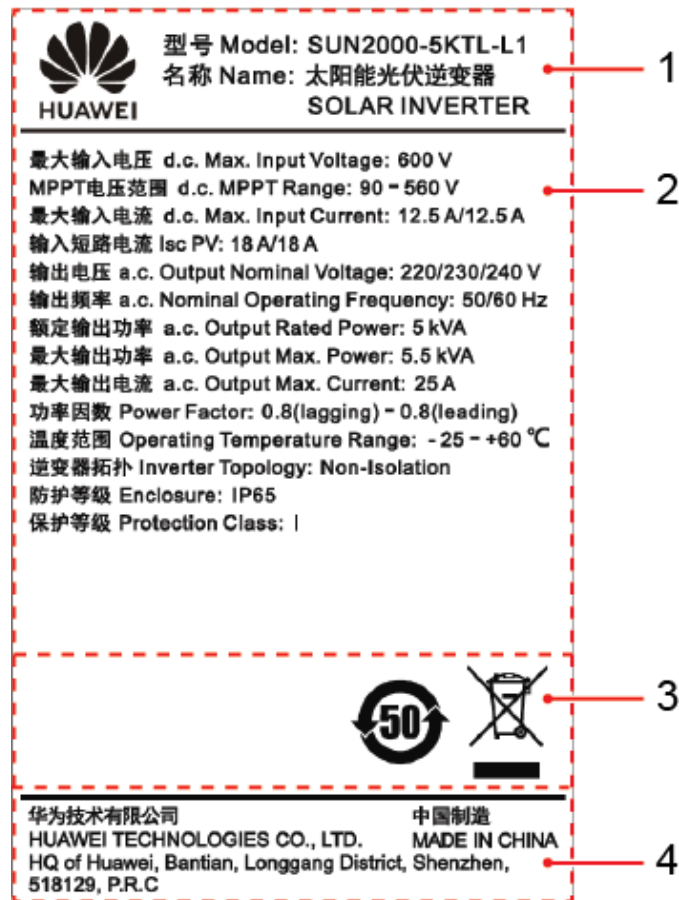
HUAWEI

型号 Model: SUN2000-5KTL-L1
名称 Name: 太阳能光伏逆变器
SOLAR INVERTER

1

最大输入电压 d.c. Max. Input Voltage: 600 V
MPPT电压范围 d.c. MPPT Range: 90 – 560 V
最大输入电流 d.c. Max. Input Current: 12.5 A/12.5 A
输入短路电流 Isc PV: 18 A/18 A
输出电压 a.c. Output Nominal Voltage: 220/230/240 V
输出频率 a.c. Nominal Operating Frequency: 50/60 Hz
额定输出功率 a.c. Output Rated Power: 5 kVA
最大输出功率 a.c. Output Max. Power: 5.5 kVA
最大输出电流 a.c. Output Max. Current: 25 A
功率因数 Power Factor: 0.8(lagging) – 0.8(leading)
温度范围 Operating Temperature Range: -25 – +60 ℃
逆变器拓扑 Inverter Topology: Non-Isolation
防护等级 Enclosure: IP65
保护等级 Protection Class: I

2

50

3

华为技术有限公司
HUAWEI TECHNOLOGIES CO., LTD.
HQ of Huawei, Bantian, Longgang District, Shenzhen, 518129, P.R.C

中国制造
MADE IN CHINA

4